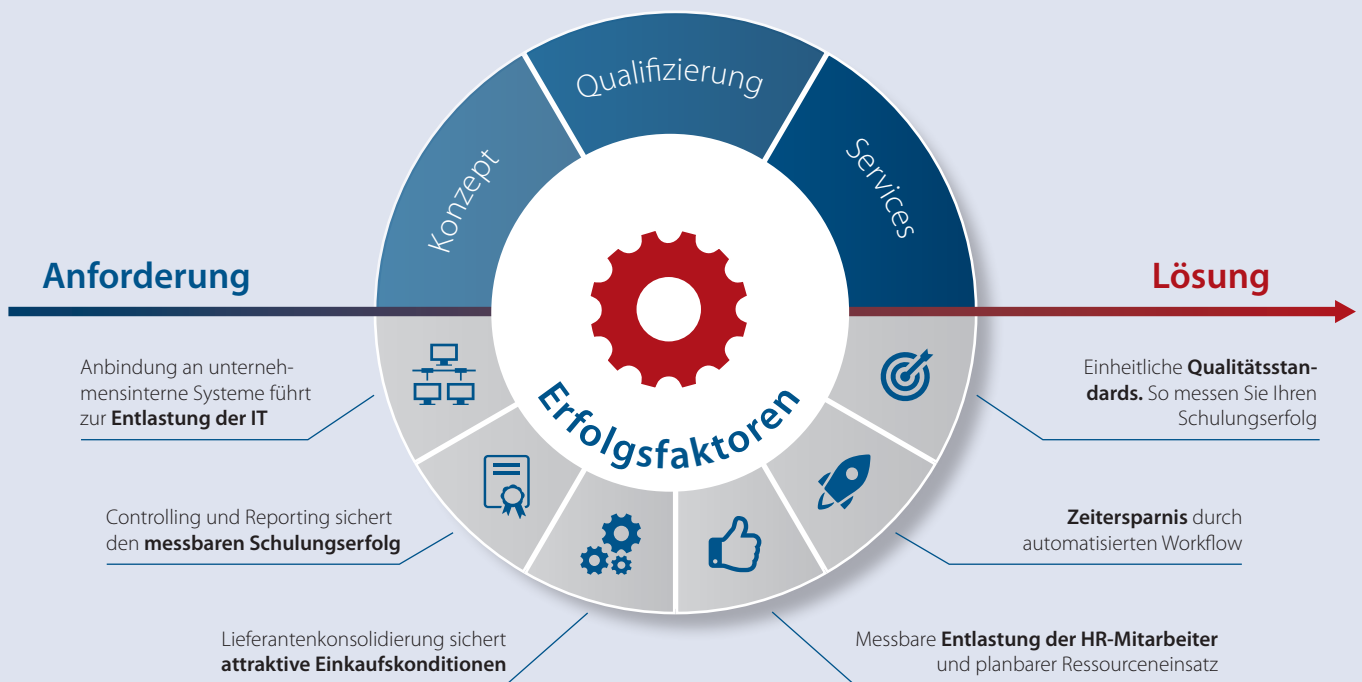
Qualifizierung

Konzept

Services

Anforderung

Lösung

Erfolgsfaktoren

Anbindung an unternehmensinterne Systeme führt zur **Entlastung der IT**

Controlling und Reporting sichert den **messbaren Schulungserfolg**

Lieferantenkonsolidierung sichert **attraktive Einkaufskonditionen**

Einheitliche **Qualitätsstandards.** So messen Sie Ihren Schulungserfolg

**Zeitersparnis** durch automatisierten Workflow

Messbare **Entlastung der HR-Mitarbeiter** und planbarer Ressourceneinsatz